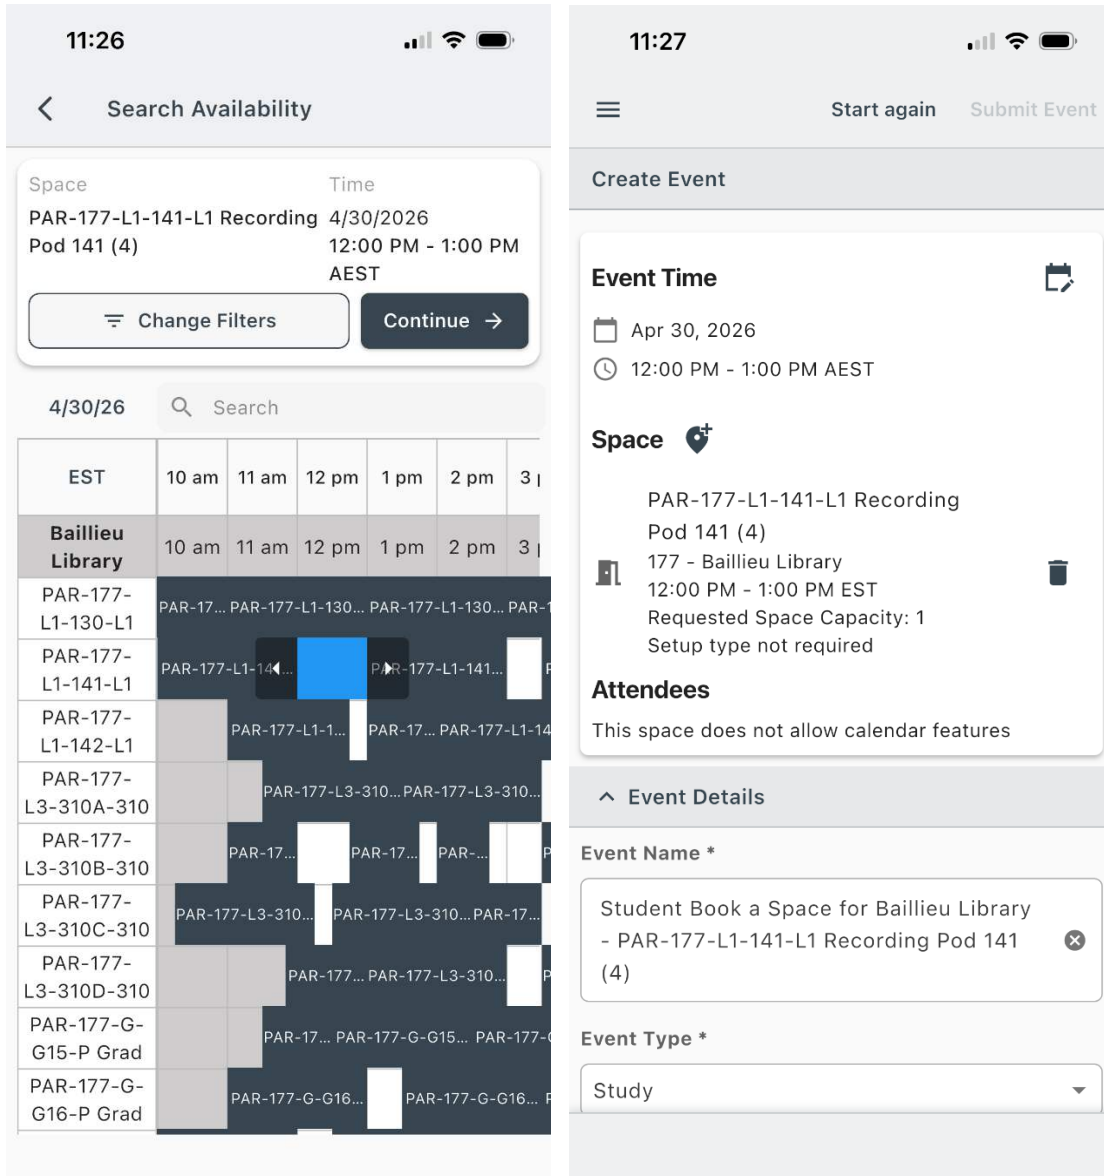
11:26

Search Availability

Space
PAR-177-L1-141-L1 Recording Pod 141 (4)

Time
4/30/2026
12:00 PM - 1:00 PM AEST

Change Filters

Continue

4/30/26

Search

| EST | 10 am | 11 am | 12 pm | 1 pm | 2 pm | 3 |
|---|---|---|---|---|---|---|
| Baillieu Library | 10 am | 11 am | 12 pm | 1 pm | 2 pm | 3 |
| PAR-177-L1-130-L1 | PAR-17... | PAR-177-L1-130... | | PAR-177-L1-130... | PAR- | |
| PAR-177-L1-141-L1 | PAR-177-L1-14... | | | PAR-177-L1-141... | | |
| PAR-177-L1-142-L1 | | PAR-177-L1-1... | | PAR-17... | PAR-177-L1-14 | |
| PAR-177-L3-310A-310 | | PAR-177-L3-310... | | PAR-177-L3-310... | | |
| PAR-177-L3-310B-310 | | PAR-17... | | PAR-17... | PAR-... | |
| PAR-177-L3-310C-310 | PAR-177-L3-310... | | PAR-177-L3-310... | | PAR-17... | |
| PAR-177-L3-310D-310 | | PAR-177... | | PAR-177-L3-310... | | |
| PAR-177-G-G15-P Grad | | PAR-17... | | PAR-177-G-G15... | PAR-177- | |
| PAR-177-G-G16-P Grad | | PAR-177-G-G16... | | PAR-177-G-G16... | | |

11:27

Start again

Submit Event

Create Event

Event Time

Apr 30, 2026

12:00 PM - 1:00 PM AEST

Space

PAR-177-L1-141-L1 Recording Pod 141 (4)
177 - Baillieu Library
12:00 PM - 1:00 PM EST
Requested Space Capacity: 1
Setup type not required

Attendees

This space does not allow calendar features

Event Details

Event Name *

Student Book a Space for Baillieu Library - PAR-177-L1-141-L1 Recording Pod 141 (4)

Event Type *

Study